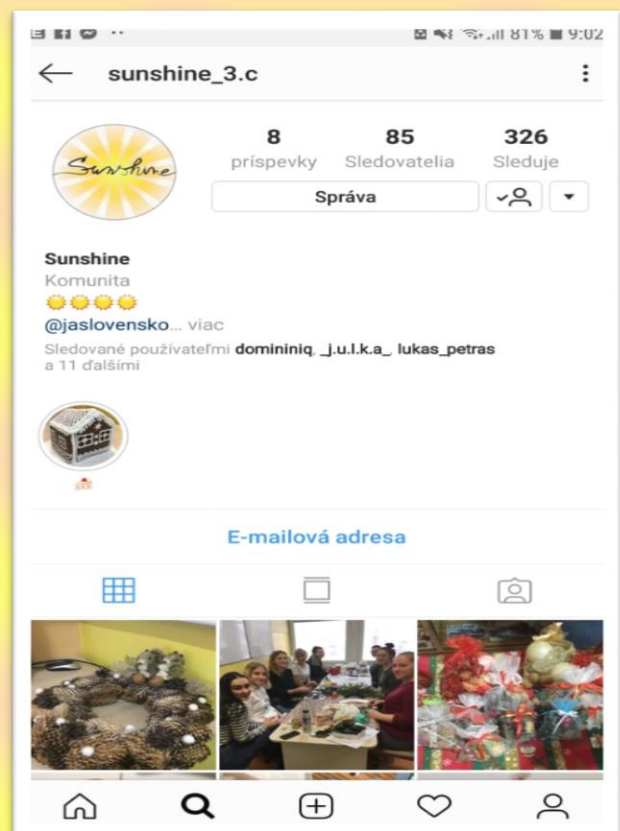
81% 9:02

sunshine_3.c

8 príspevky
85 Sledovatelia
326 Sleduje

Správa

Sunshine

Sunshine
Komunita
🌞🌞🌞🌞
@jaslovensko... viac
Sledované používateľmi domininiq, _j.u.l.k.a_, lukas_petras a 11 ďalšími

E-mailová adresa